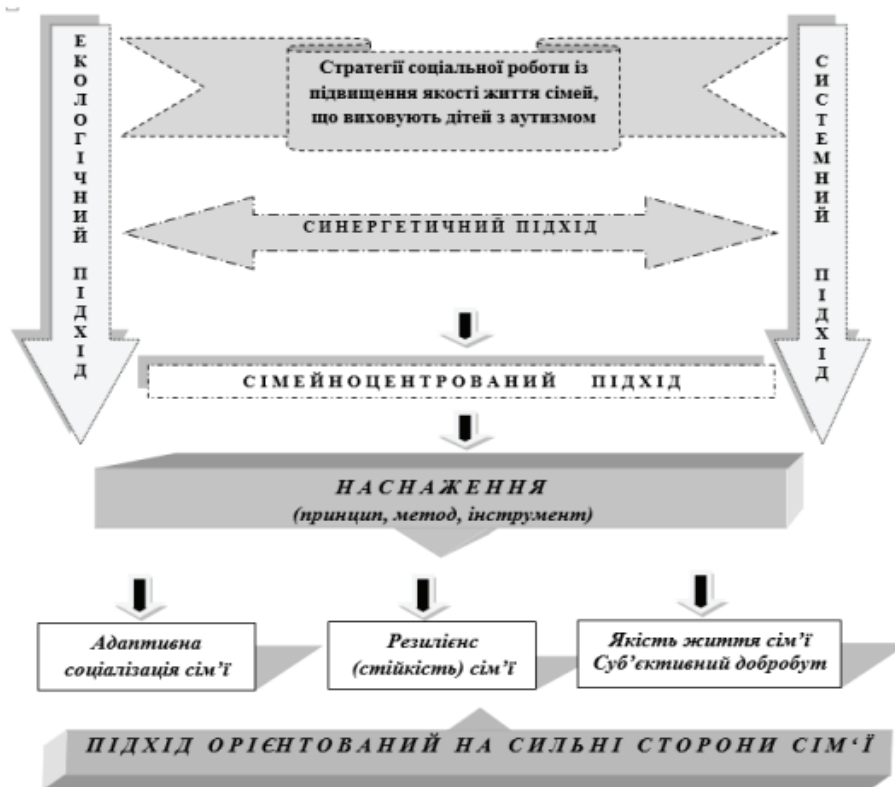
ЕКОЛОГІЧНИЙ ПІДХІД

Стратегії соціальної роботи із підвищення якості життя сімей, що виховують дітей з аутизмом

СИСТЕМНИЙ ПІДХІД

СИНЕРГЕТИЧНИЙ ПІДХІД

СІМЕЙНОЦЕНТРОВАНИЙ ПІДХІД

НАСНАЖЕННЯ
(принцип, метод, інструмент)

Адаптивна соціалізація сім'ї

Резилієнс (стійкість) сім'ї

Якість життя сім'ї
Суб'єктивний добробут

ПІДХІД ОРІЄНТОВАНИЙ НА СИЛЬНІ СТОРОНИ СІМ'Ї